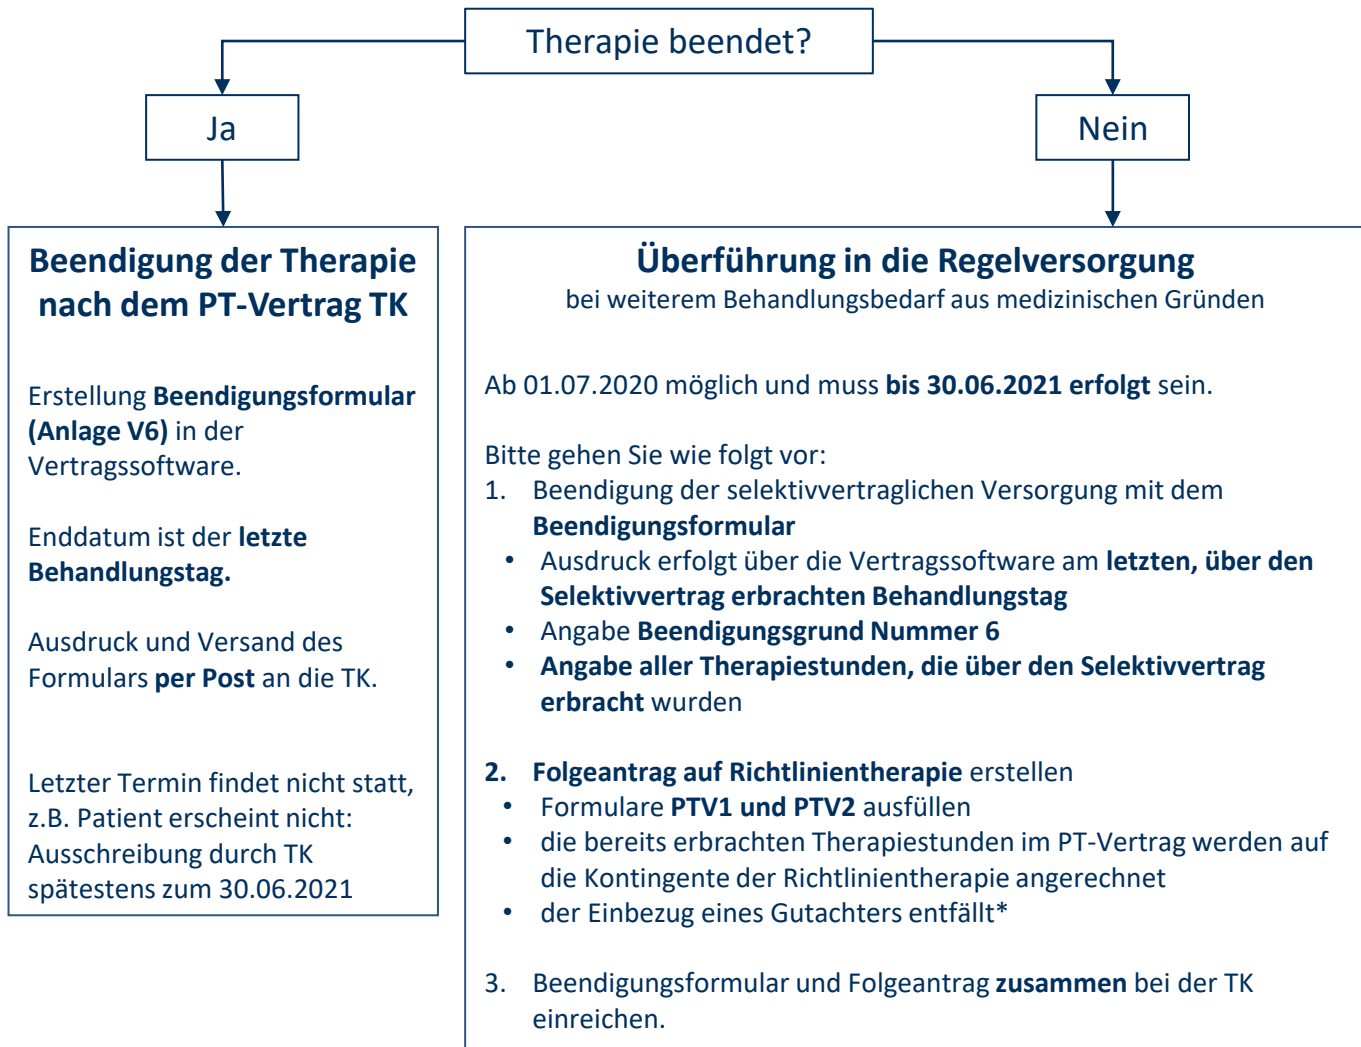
Therapie beendet?

Ja

Nein

Beendigung der Therapie nach dem PT-Vertrag TK

Erstellung Beendigungsformular (Anlage V6) in der Vertragssoftware.

Enddatum ist der letzte Behandlungstag.

Ausdruck und Versand des Formulars per Post an die TK.

Letzter Termin findet nicht statt, z.B. Patient erscheint nicht: Ausschreibung durch TK spätestens zum 30.06.2021

Überführung in die Regelversorgung
bei weiterem Behandlungsbedarf aus medizinischen Gründen

Ab 01.07.2020 möglich und muss bis 30.06.2021 erfolgt sein.

Bitte gehen Sie wie folgt vor:
1. Beendigung der selektivvertraglichen Versorgung mit dem Beendigungsformular
• Ausdruck erfolgt über die Vertragssoftware am letzten, über den Selektivvertrag erbrachten Behandlungstag
• Angabe Beendigungsgrund Nummer 6
• Angabe aller Therapiestunden, die über den Selektivvertrag erbracht wurden

2. Folgeantrag auf Richtlinientherapie erstellen
• Formulare PTV1 und PTV2 ausfüllen
• die bereits erbrachten Therapiestunden im PT-Vertrag werden auf die Kontingente der Richtlinientherapie angerechnet
• der Einbezug eines Gutachters entfällt*

3. Beendigungsformular und Folgeantrag zusammen bei der TK einreichen.